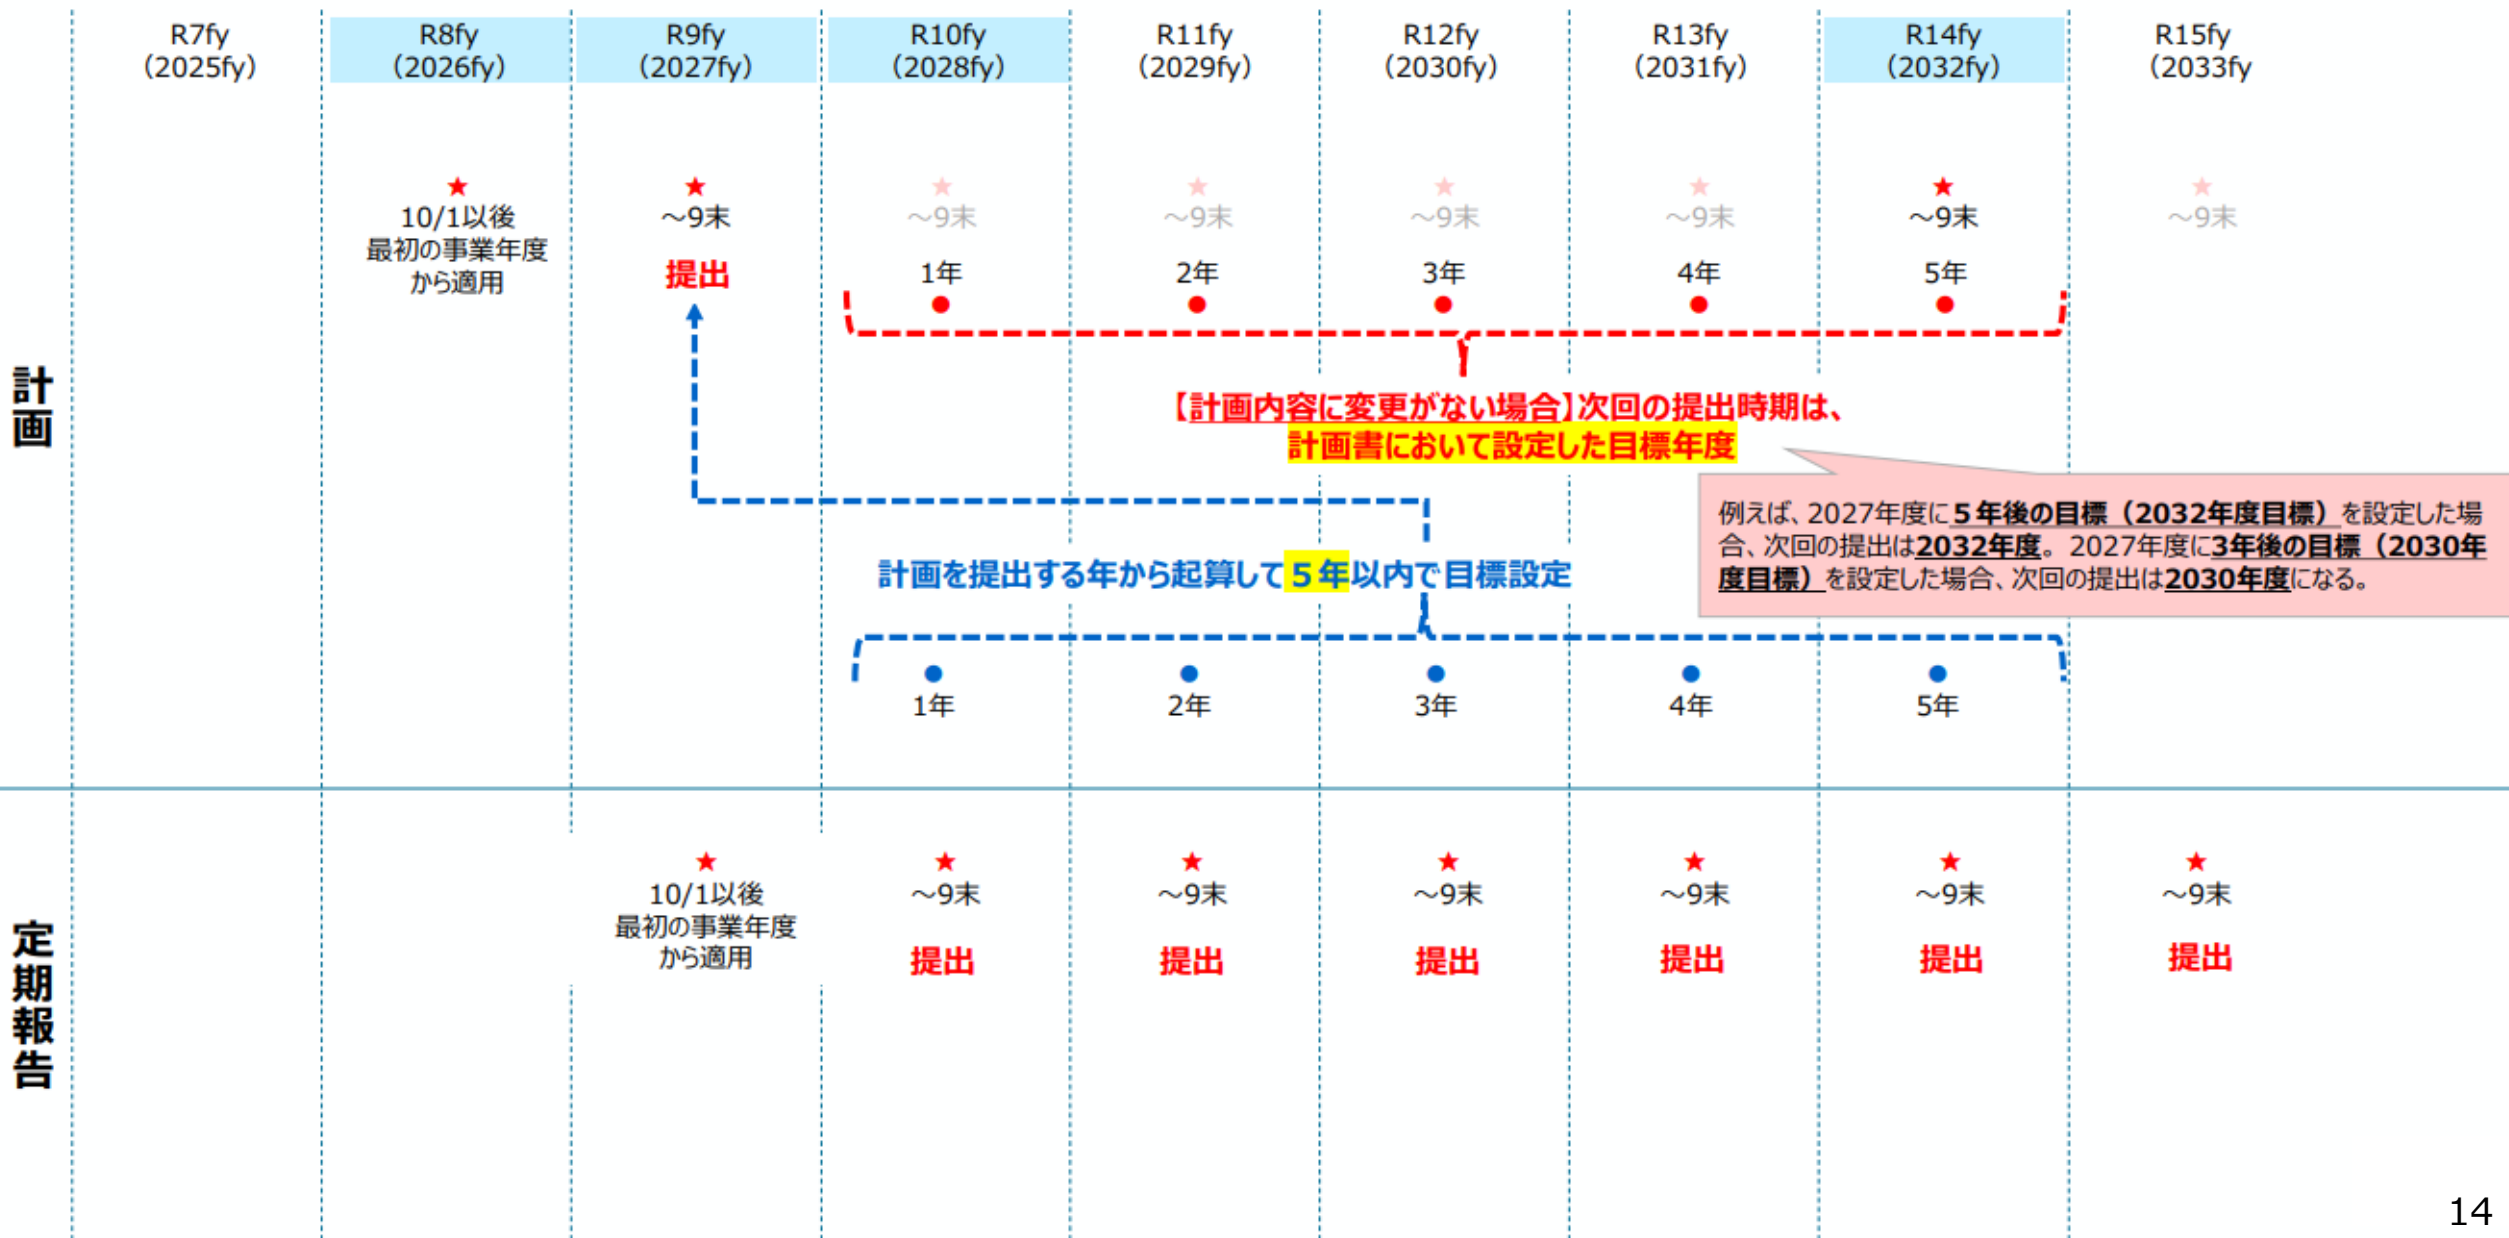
R7fy (2025fy)

R8fy (2026fy)

R9fy (2027fy)

R10fy (2028fy)

R11fy (2029fy)

R12fy (2030fy)

R13fy (2031fy)

R14fy (2032fy)

R15fy (2033fy

計画

★
10/1以後
最初の事業年度
から適用

★
～9末
提出

★
～9末
1年

★
～9末
2年

★
～9末
3年

★
～9末
4年

★
～9末
5年

★
～9末

【計画内容に変更がない場合】次回の提出時期は、
計画書において設定した目標年度

例えば、2027年度に5年後の目標（2032年度目標）を設定した場合、次回の提出は2032年度。2027年度に3年後の目標（2030年度目標）を設定した場合、次回の提出は2030年度になる。

計画を提出する年から起算して5年以内で目標設定

1年

2年

3年

4年

5年

定期報告

★
10/1以後
最初の事業年度
から適用

★
～9末
提出

★
～9末
提出

★
～9末
提出

★
～9末
提出

★
～9末
提出

★
～9末
提出

14